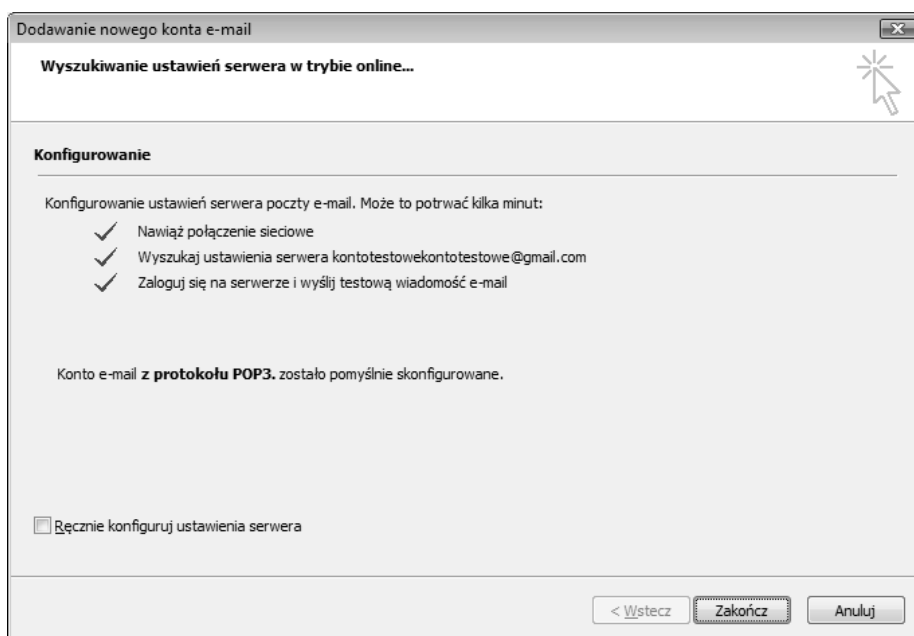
Dodawanie nowego konta e-mail

Wyszukiwanie ustawień serwera w trybie online...

Konfigurowanie

Konfigurowanie ustawień serwera poczty e-mail. Może to potrwać kilka minut:

Nawiąż połączenie sieciowe

Wyszukaj ustawienia serwera kontotestowekontotestowe@gmail.com

Zaloguj się na serwerze i wyślij testową wiadomość e-mail

Konto e-mail **z protokołu POP3.** zostało pomyślnie skonfigurowane.

Ręcznie konfiguruj ustawienia serwera

< Wstecz
Zakończ
Anuluj